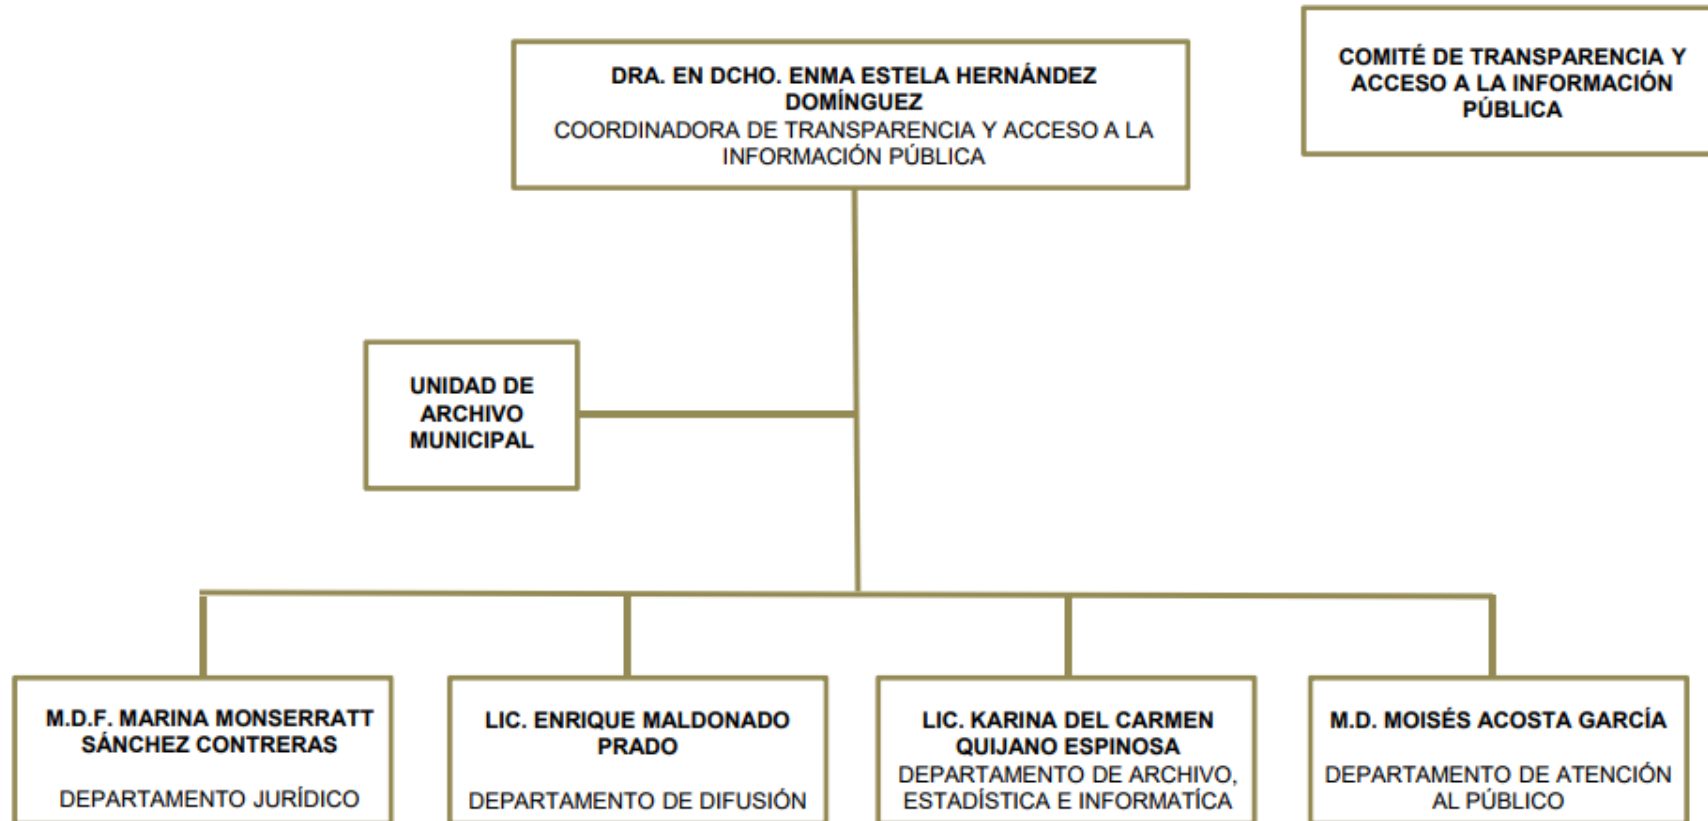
DRA. EN DCHO. ENMA ESTELA HERNÁNDEZ DOMÍNGUEZ
COORDINADORA DE TRANSPARENCIA Y ACCESO A LA INFORMACIÓN PÚBLICA

COMITÉ DE TRANSPARENCIA Y ACCESO A LA INFORMACIÓN PÚBLICA

UNIDAD DE ARCHIVO MUNICIPAL

M.D.F. MARINA MONSERRATT SÁNCHEZ CONTRERAS

DEPARTAMENTO JURÍDICO

LIC. ENRIQUE MALDONADO PRADO

DEPARTAMENTO DE DIFUSIÓN

LIC. KARINA DEL CARMEN QUIJANO ESPINOSA
DEPARTAMENTO DE ARCHIVO, ESTADÍSTICA E INFORMATÍCA

M.D. MOISÉS ACOSTA GARCÍA

DEPARTAMENTO DE ATENCIÓN AL PÚBLICO